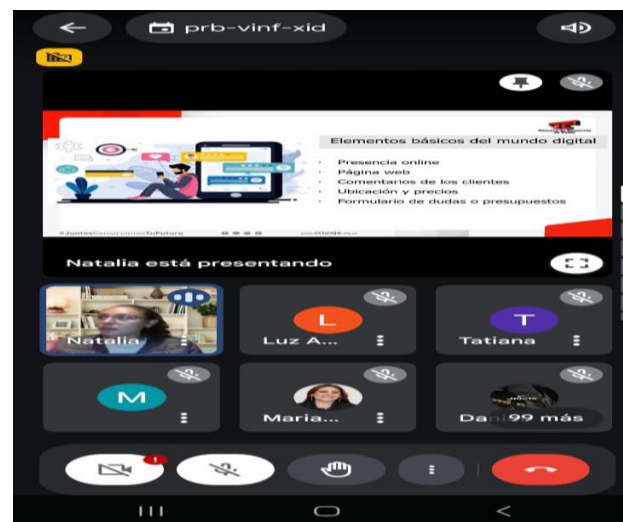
prb-vinf-xid

Elementos básicos del mundo digital

Presencia online
Página web
Comentarios de los clientes
Ubicación y precios
Formulario de dudas o presupuestos

#JuntosConstruimosTuFuturo

Natalia está presentando

Natalia

L
Luz A...

T
Tatiana

M

Maria...

Dan 99 más

!